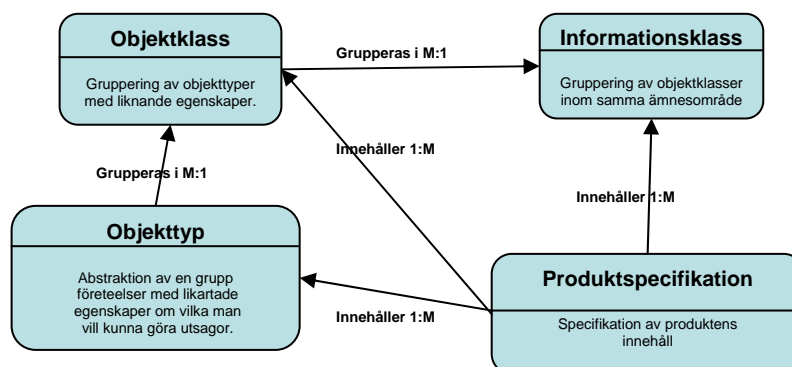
Objektklass

Gruppering av objekttyper med liknande egenskaper.

Grupperas i M:1

Informationsklass

Gruppering av objektklasser inom samma ämnesområde

Innehåller 1:M

Grupperas i M:1

Innehåller 1:M

Objekttyp

Abstraktion av en grupp företeelser med likartade egenskaper om vilka man vill kunna göra utsagor.

Innehåller 1:M

Produktspecifikation

Specifikation av produktens innehåll